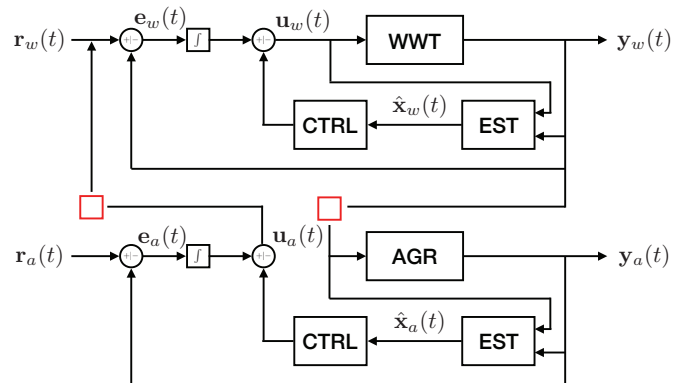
$\mathbf{r}_w(t)$
$\mathbf{e}_w(t)$
$\int$
$\mathbf{u}_w(t)$
WWT
$\mathbf{y}_w(t)$
$\hat{\mathbf{x}}_w(t)$
CTRL
EST

$\mathbf{r}_a(t)$
$\mathbf{e}_a(t)$
$\int$
$\mathbf{u}_a(t)$
AGR
$\mathbf{y}_a(t)$
$\hat{\mathbf{x}}_a(t)$
CTRL
EST